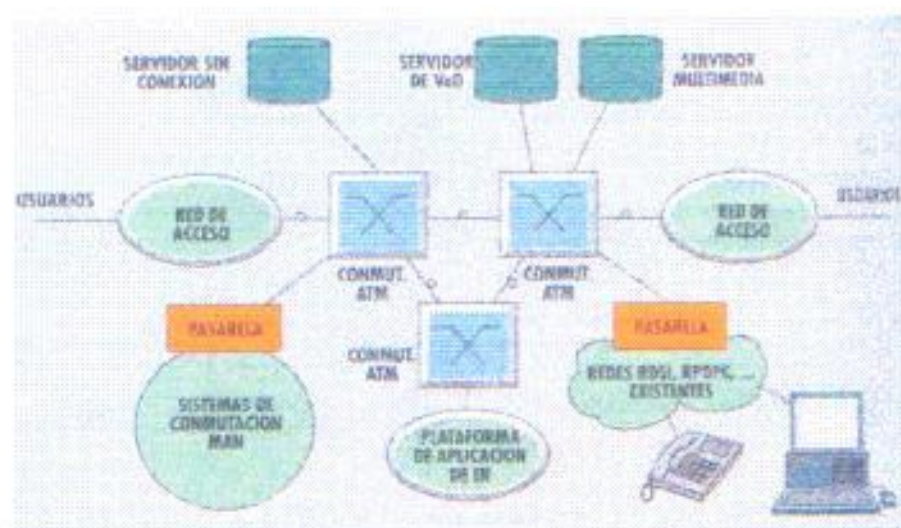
SERVIDOR SIN CONEXION

SERVIDOR DE VoD

SERVIDOR MULTIMEDIA

USUARIOS

RED DE ACCESO

RED DE ACCESO

USUARIOS

CONMUT. ATM

CONMUT. ATM

PASARELA

PASARELA

CONMUT. ATM

REDES RDSI, RPDPC, ... EXISTENTES

SISTEMAS DE CONMUTACION MAN

PLATAFORMA DE APLICACION DE IN